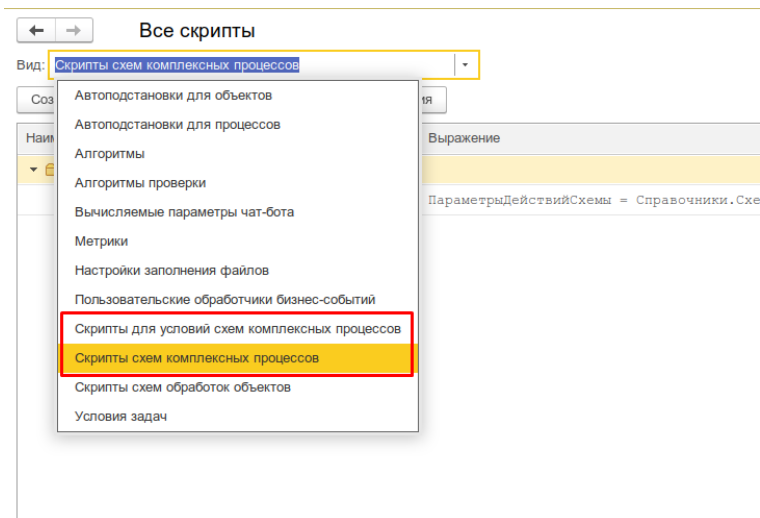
Все скрипты

Вид: Скрипты схем комплексных процессов

Соз

ия

Наим

Выражение

ПараметрыДействийСхемы = Справочники.Схе

Автоподстановки для объектов
Автоподстановки для процессов
Алгоритмы
Алгоритмы проверки
Вычисляемые параметры чат-бота
Метрики
Настройки заполнения файлов
Пользовательские обработчики бизнес-событий
Скрипты для условий схем комплексных процессов
Скрипты схем комплексных процессов
Скрипты схем обработок объектов
Условия задач